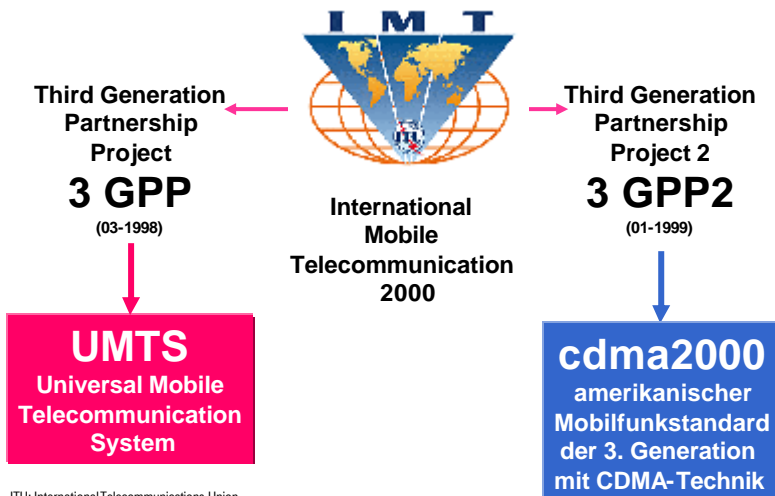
I M T

ITU

Third Generation Partnership Project

3 GPP

(03-1998)

International Mobile Telecommunication 2000

Third Generation Partnership Project 2

3 GPP2

(01-1999)

UMTS

Universal Mobile Telecommunication System

cdma2000

amerikanischer Mobilfunkstandard der 3. Generation mit CDMA-Technik

ITU: International Telecommunications Union